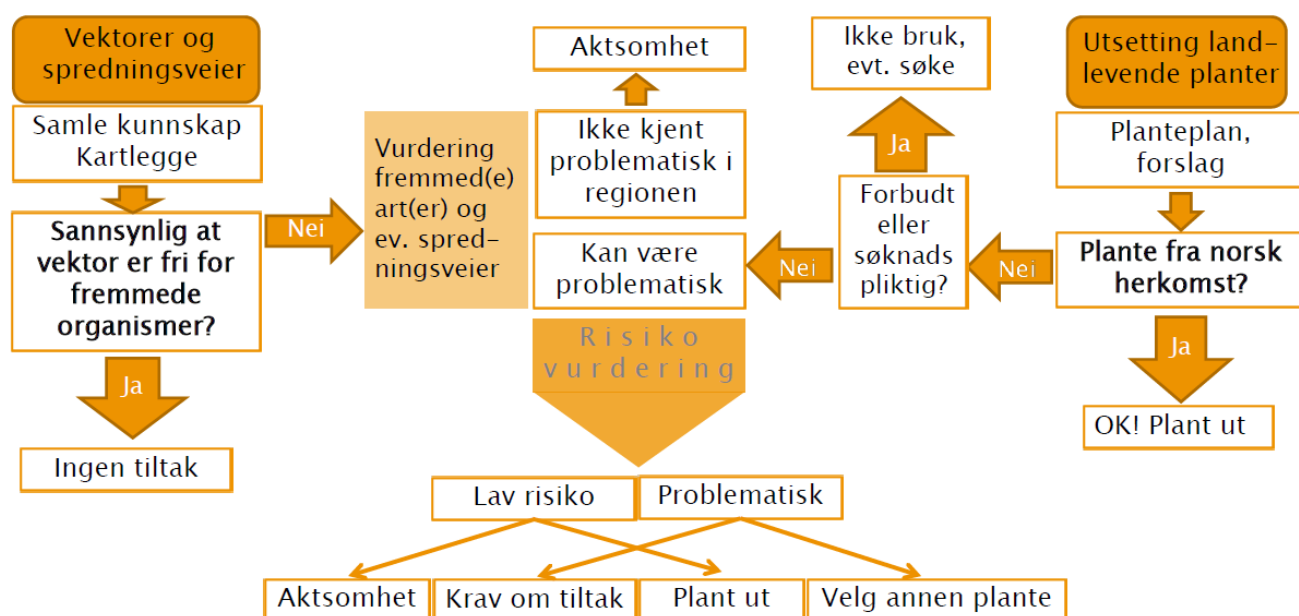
Vektorer og spredningsveier

Samle kunnskap Kartlegge

Sannsynlig at vektor er fri for fremmede organismer?

Ja

Ingen tiltak

Nei

Vurdering fremmed(e) art(er) og ev. spredningsveier

Aktsomhet

Ikke kjent problematisk i regionen

Kan være problematisk

Risiko vurdering

Ikke bruk, evt. søke

Ja

Forbudt eller søknads pliktig?

Nei

Nei

Utsetting landlevende planter

Planteplan, forslag

Plante fra norsk herkomst?

Ja

OK! Plant ut

Lav risiko

Problematisk

Aktsomhet

Krav om tiltak

Plant ut

Velg annen plante